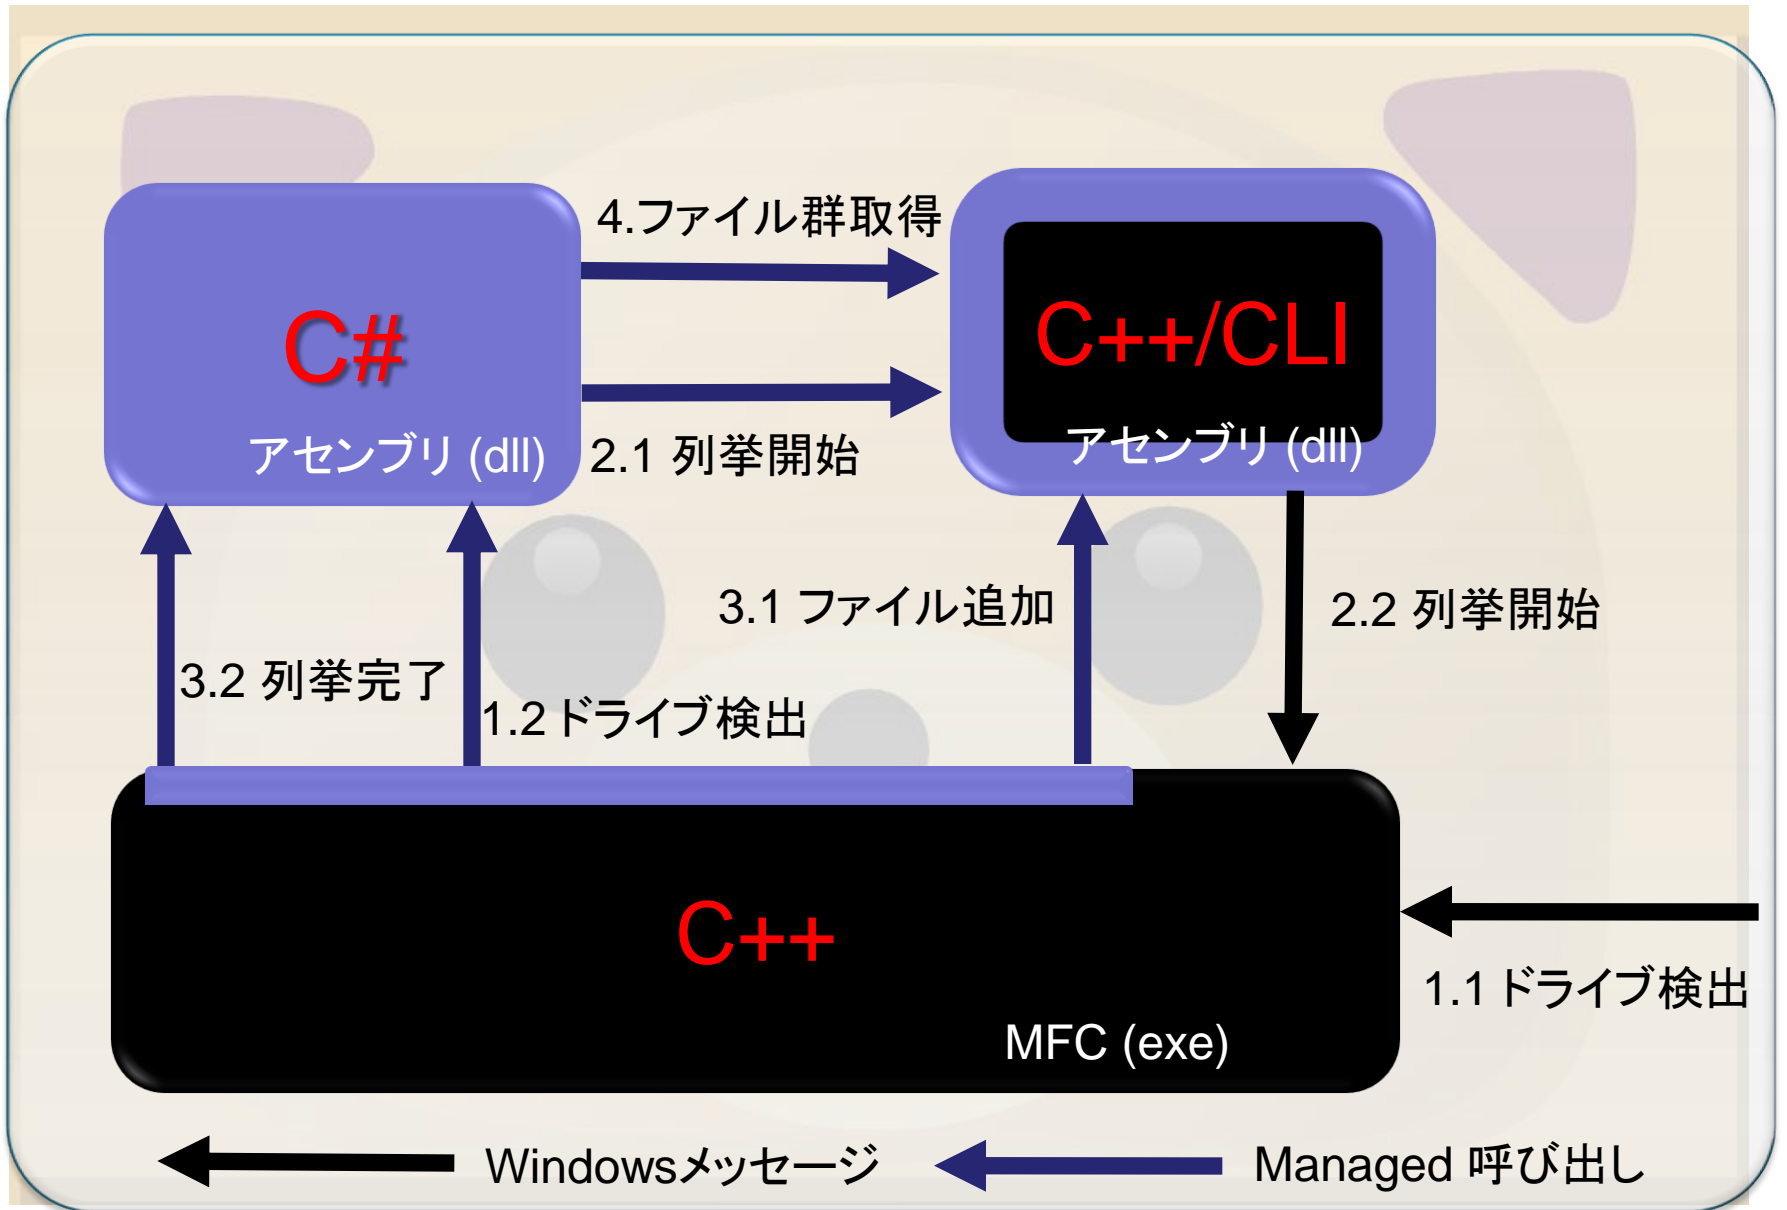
C#
アセンブリ (dll)

4.ファイル群取得

2.1 列挙開始

C++/CLI
アセンブリ (dll)

3.1 ファイル追加

2.2 列挙開始

3.2 列挙完了

1.2 ドライブ検出

C++
MFC (exe)

1.1 ドライブ検出

Windowsメッセージ

Managed 呼び出し